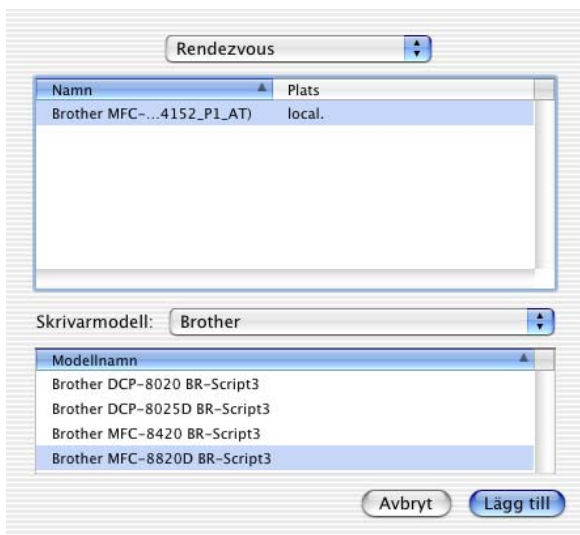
Rendezvous

| Namn | Plats |
|---|---|
| Brother MFC-...4152_P1_AT) | local. |

Skrivarmodell: Brother

| Modellnamn |
|---|
| Brother DCP-8020 BR-Script3 |
| Brother DCP-8025D BR-Script3 |
| Brother MFC-8420 BR-Script3 |
| Brother MFC-8820D BR-Script3 |

Avbryt

Lägg till